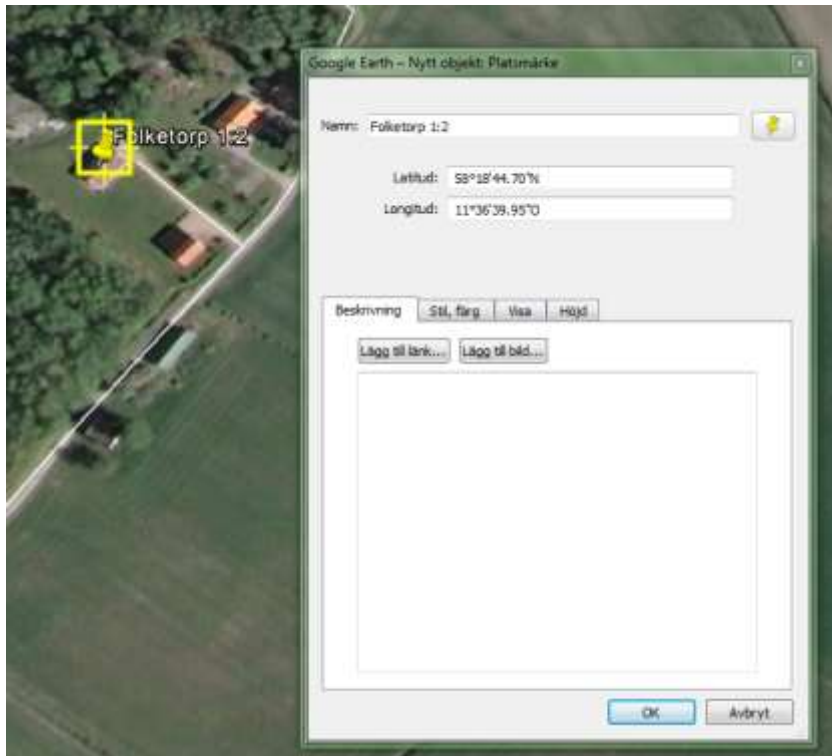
Folketorp 1:2

Google Earth – Nytt objekt: Platsmärke

Namn: Folketorp 1:2

Latitud: 58°18'44.70"N

Longitud: 11°36'39.95"O

Beskrivning | Stil, färg | Visa | Höjd

Lägg till länk... | Lägg till bild...

OK | Avbryt